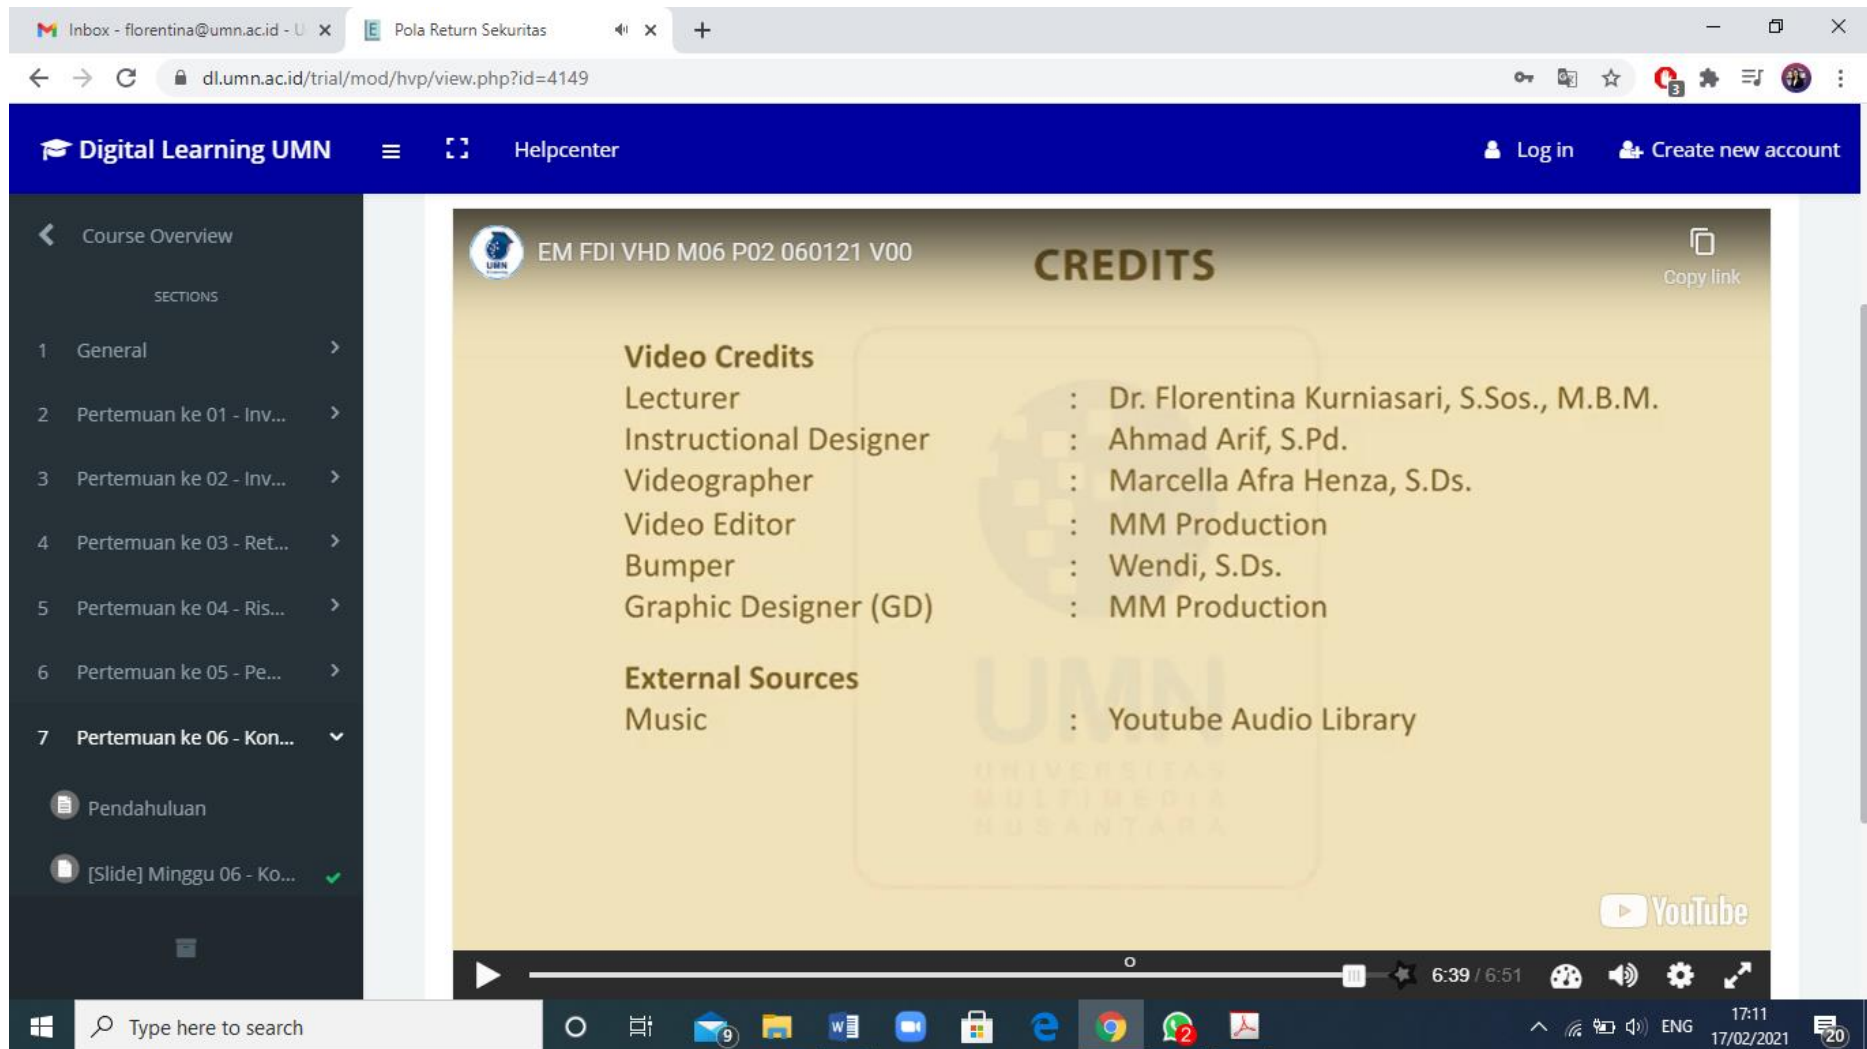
Inbox - florentina@umn.ac.id - U
Pola Return Sekuritas
dl.umn.ac.id/trial/mod/hvp/view.php?id=4149

Digital Learning UMN
Helpcenter
Log in
Create new account

Course Overview
SECTIONS
1 General
2 Pertemuan ke 01 - Inv...
3 Pertemuan ke 02 - Inv...
4 Pertemuan ke 03 - Ret...
5 Pertemuan ke 04 - Ris...
6 Pertemuan ke 05 - Pe...
7 Pertemuan ke 06 - Kon...
Pendahuluan
[Slide] Minggu 06 - Ko...

EM FDI VHD M06 P02 060121 V00
Copy link

CREDITS

Video Credits

| | | |
|---|---|---|
| Lecturer | : | Dr. Florentina Kurniasari, S.Sos., M.B.M. |
| Instructional Designer | : | Ahmad Arif, S.Pd. |
| Videographer | : | Marcella Afra Henza, S.Ds. |
| Video Editor | : | MM Production |
| Bumper | : | Wendi, S.Ds. |
| Graphic Designer (GD) | : | MM Production |

External Sources

| | | |
|---|---|---|
| Music | : | Youtube Audio Library |

UMN
UNIVERSITAS MULTIMEDIA NUSANTARA

YouTube
6:39 / 6:51

Type here to search
ENG
17:11
17/02/2021